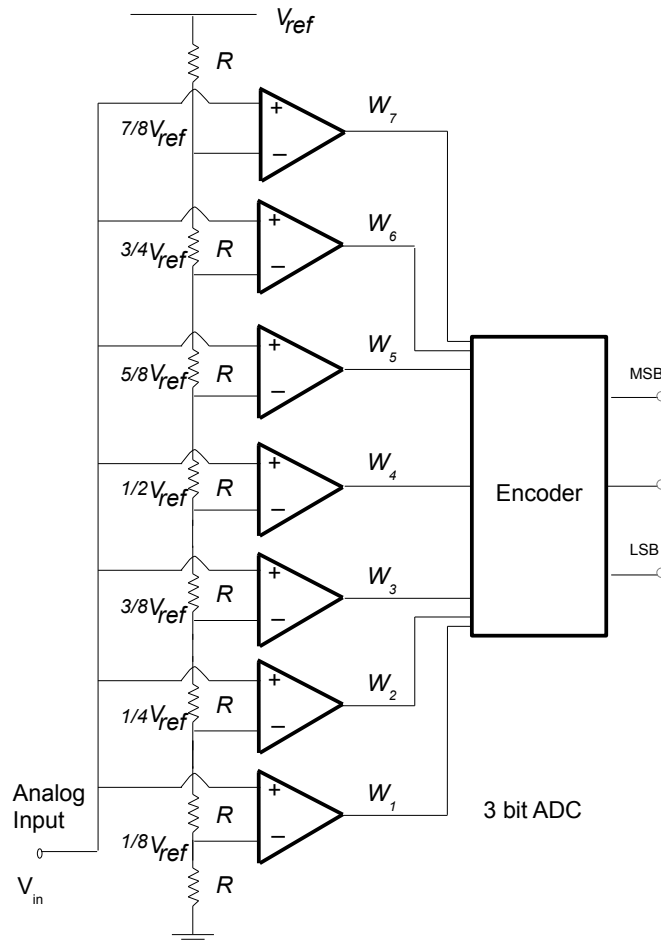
$V_{ref}$

R

$7/8V_{ref}$

+

−

$W_7$

$3/4V_{ref}$

R

+

−

$W_6$

$5/8V_{ref}$

R

+

−

$W_5$

$1/2V_{ref}$

R

+

−

$W_4$

Encoder

MSB

LSB

$3/8V_{ref}$

R

+

−

$W_3$

$1/4V_{ref}$

R

+

−

$W_2$

Analog Input

$1/8V_{ref}$

R

+

−

$W_1$

3 bit ADC

R

$V_{in}$